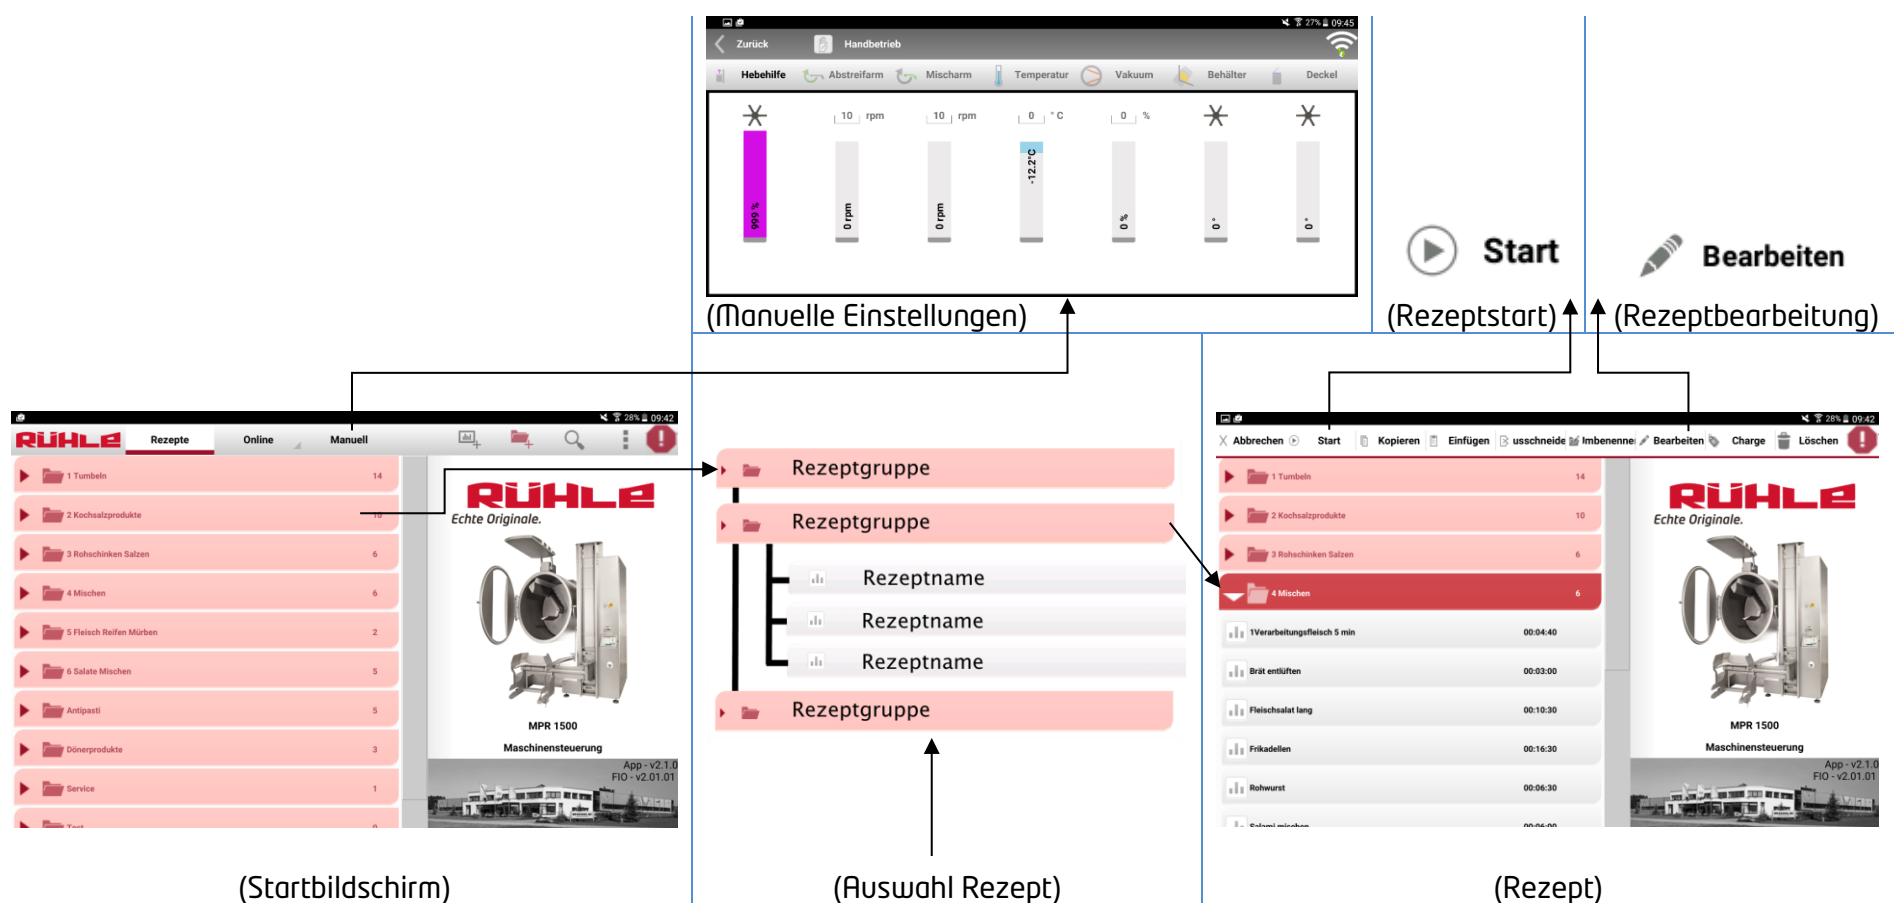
Zurück Handbetrieb

Hebehilfe Abstreifarm Mischarm Temperatur Vakuum Behälter Deckel

10 rpm 10 rpm 0 °C 0 %

999 % 0 rpm 0 rpm -12.2°C 0 % 0 ° 0 °

(Manuelle Einstellungen)

Start

(Rezeptstart)

Bearbeiten

(Rezeptbearbeitung)

RÜHLE Rezepte Online Manuell

1 Tumbeln 14
2 Kochsalzprodukte 10
3 Rohschinken Salzen 6
4 Mischen 6
5 Fleisch Reifen Mürben 2
6 Salate Mischen 5
Antipasti 5
Dönerprodukte 3
Service 1

RÜHLE Echte Originale.
MPR 1500
Maschinensteuerung
App - v2.1.0
FIO - v2.01.01

(Startbildschirm)

Rezeptgruppe
Rezeptgruppe
Rezeptname
Rezeptname
Rezeptname
Rezeptgruppe

(Auswahl Rezept)

Abbrechen Start Kopieren Einfügen usschneide Imbenenne Bearbeiten Charge Löschen

1 Tumbeln 14
2 Kochsalzprodukte 10
3 Rohschinken Salzen 6
4 Mischen 6
1Verarbeitungsfleisch 5 min 00:04:40
Brät entlüften 00:03:00
Fleischsalat lang 00:10:30
Frikadellen 00:16:30
Rohwurst 00:06:30

RÜHLE Echte Originale.
MPR 1500
Maschinensteuerung
App - v2.1.0
FIO - v2.01.01

(Rezept)